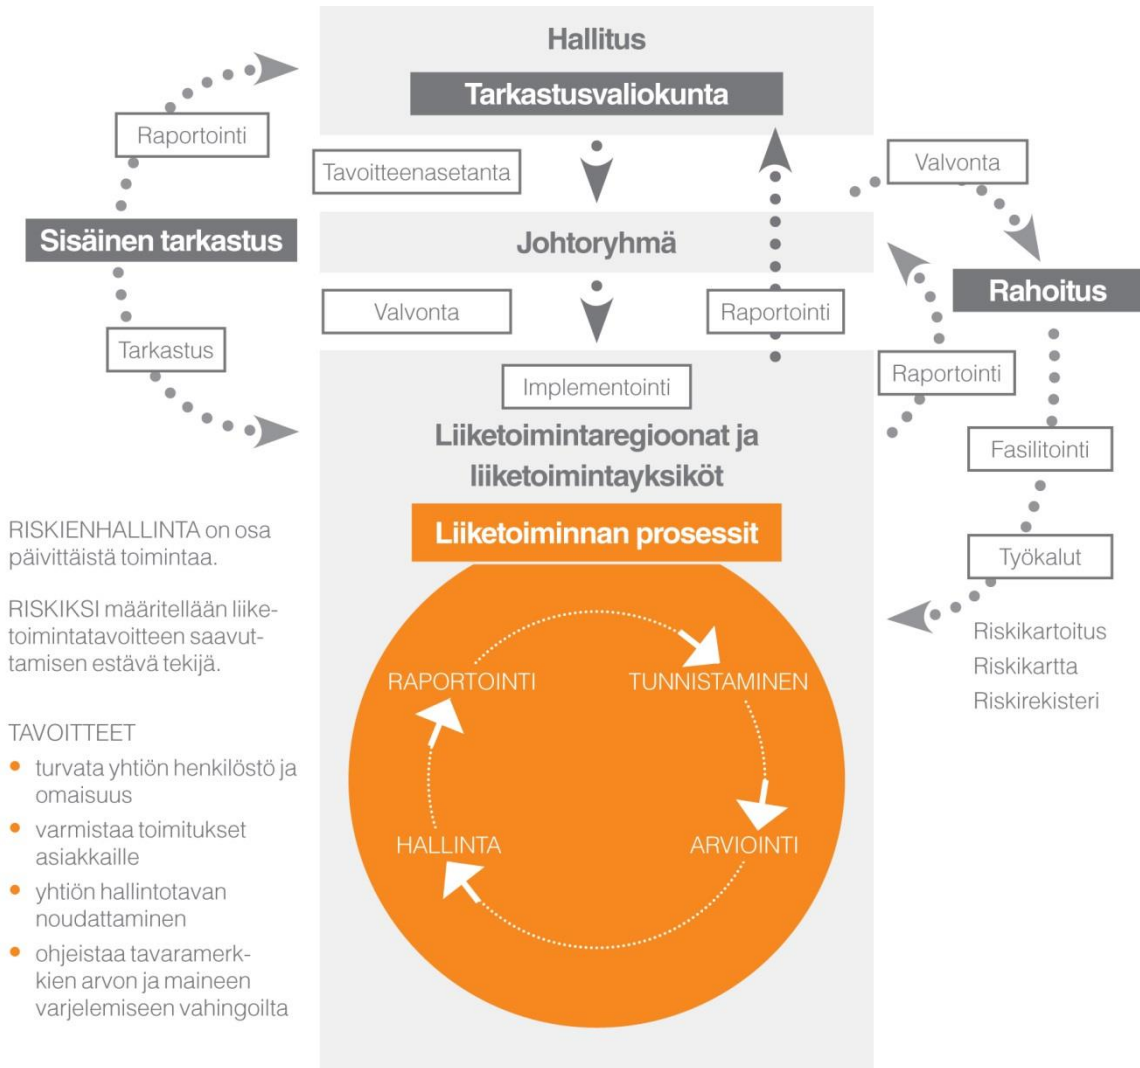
Hallitus

Tarkastusvaliokunta

Raportointi

Tavoitteenasetanta

Valvonta

Sisäinen tarkastus

Johtoryhmä

Rahoitus

Valvonta

Raportointi

Tarkastus

Raportointi

Implementointi

Liiketoimintaregioonat ja liiketoimintayksiköt

Fasilitointi

Liiketoiminnan prosessit

Työkalut

Riskikartoitus
Riskikartta
Riskirekisteri

RISKIENHALLINTA on osa päivittäistä toimintaa.

RISKIKSI määritellään liiketoimintatavoitteen saavuttamisen estävä tekijä.

TAVOITTEET
• turvata yhtiön henkilöstö ja omaisuus
• varmistaa toimitukset asiakkaille
• yhtiön hallintotavan noudattaminen
• ohjeistaa tavaramerkkien arvon ja maineen varjelemiseen vahingoilta

RAPORTOINTI

TUNNISTAMINEN

HALLINTA

ARVIOINTI